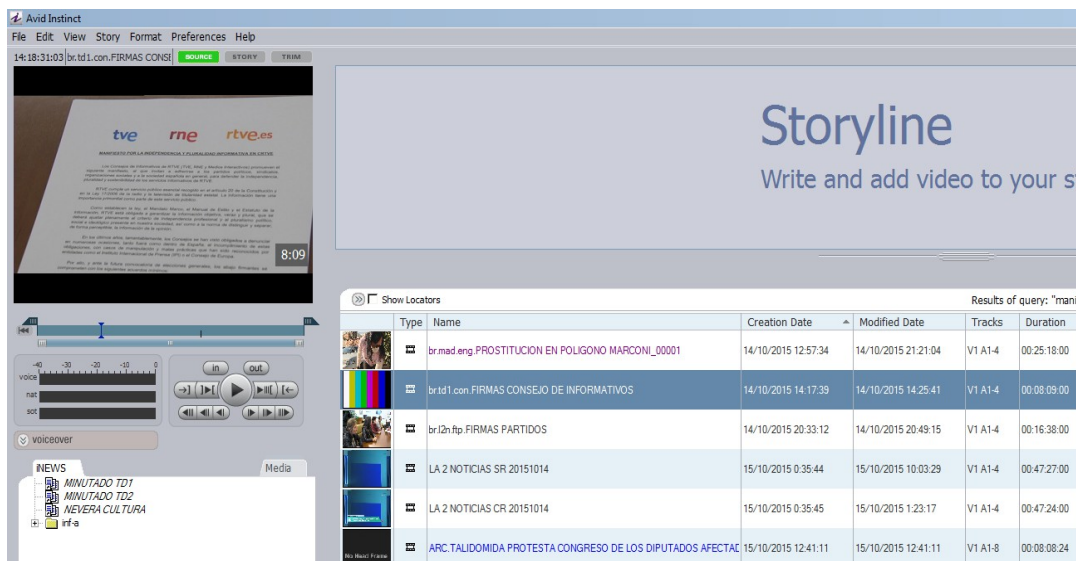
Avid Instinct

File Edit View Story Format Preferences Help

14:18:31:03 br.td1.con.FIRMAS CONSI SOURCE STORY TRIM

tve rne rtve.es

MANIFIESTO POR LA INDEPENDENCIA Y PLURALIDAD INFORMATIVA EN CRTVE

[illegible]

8:09

Storyline

Write and add video to your s

-40 -30 -20 -10 0

voice

nat

sot

in out

voiceover

iNEWS Media

MINUTADO TD1
MINUTADO TD2
NEVERA CULTURA
inf-a

Show Locators

Results of query: "mani

| | Type | Name | Creation Date | Modified Date | Tracks | Duration |
|---|---|---|---|---|---|---|
| | | br.mad.eng.PROSTITUCION EN POLIGONO MARCONI_00001 | 14/10/2015 12:57:34 | 14/10/2015 21:21:04 | V1 A1-4 | 00:25:18:00 |
| | | br.td1.con.FIRMAS CONSEJO DE INFORMATIVOS | 14/10/2015 14:17:39 | 14/10/2015 14:25:41 | V1 A1-4 | 00:08:09:00 |
| | | br.l2n.ftp.FIRMAS PARTIDOS | 14/10/2015 20:33:12 | 14/10/2015 20:49:15 | V1 A1-4 | 00:16:38:00 |
| | | LA 2 NOTICIAS SR 20151014 | 15/10/2015 0:35:44 | 15/10/2015 10:03:29 | V1 A1-4 | 00:47:27:00 |
| | | LA 2 NOTICIAS CR 20151014 | 15/10/2015 0:35:45 | 15/10/2015 1:23:17 | V1 A1-4 | 00:47:24:00 |
| No Head Frame | | ARC.TALIDOMIDA PROTESTA CONGRESO DE LOS DIPUTADOS AFECTAL | 15/10/2015 12:41:11 | 15/10/2015 12:41:11 | V1 A1-8 | 00:08:08:24 |